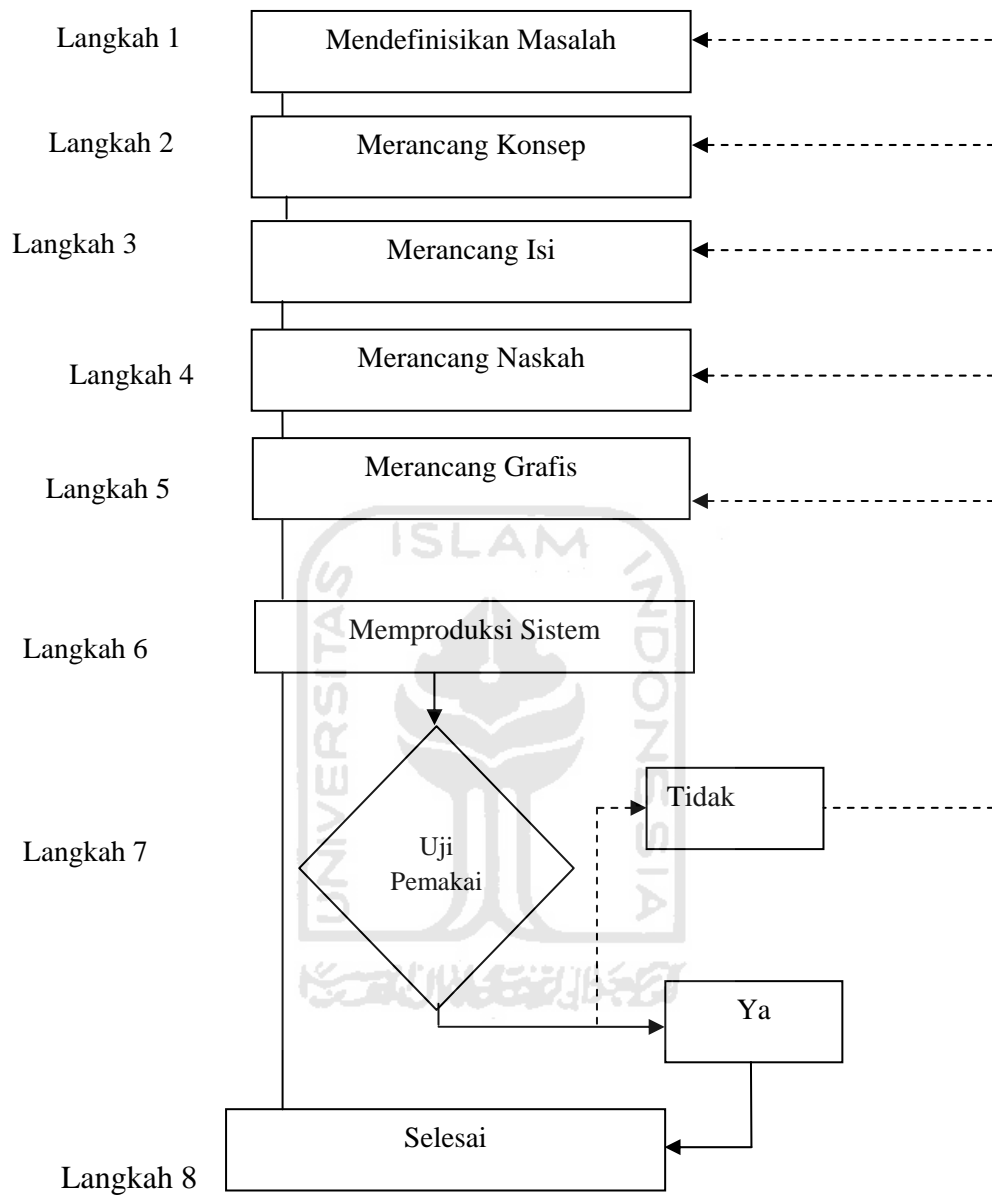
Langkah 1
Mendefinisikan Masalah

Langkah 2
Merancang Konsep

Langkah 3
Merancang Isi

Langkah 4
Merancang Naskah

Langkah 5
Merancang Grafis

ISLAM

UNIVERSITAS

INDONESIA

Langkah 6
Memproduksi Sistem

Langkah 7
Uji Pemakai

Tidak

Ya

Langkah 8
Selesai